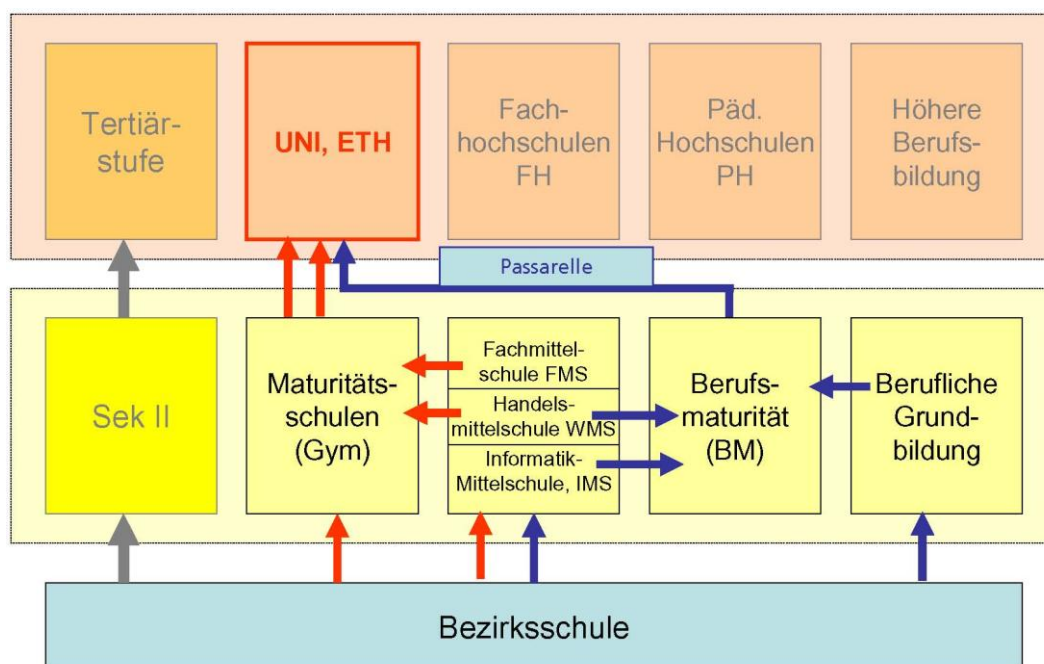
Tertiärstufe

UNI, ETH

Fachhochschulen FH

Päd. Hochschulen PH

Höhere Berufsbildung

Passarelle

Sek II

Maturitätsschulen (Gym)

Fachmittelschule FMS

Handelsmittelschule WMS

Informatik-Mittelschule, IMS

Berufsmaturität (BM)

Berufliche Grundbildung

Bezirksschule